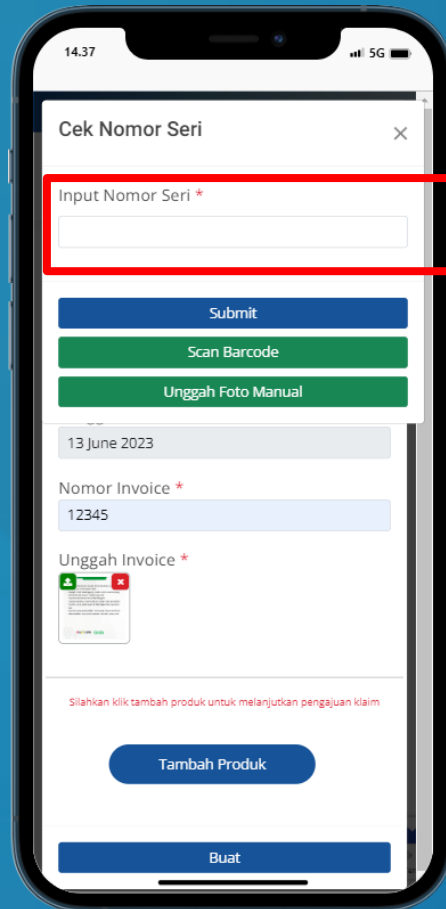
14.37

5G

Cek Nomor Seri

×

Input Nomor Seri *

Submit

Scan Barcode

Unggah Foto Manual

13 June 2023

Nomor Invoice *

12345

Unggah Invoice *

Silahkan klik tambah produk untuk melanjutkan pengajuan klaim

Tambah Produk

Buat